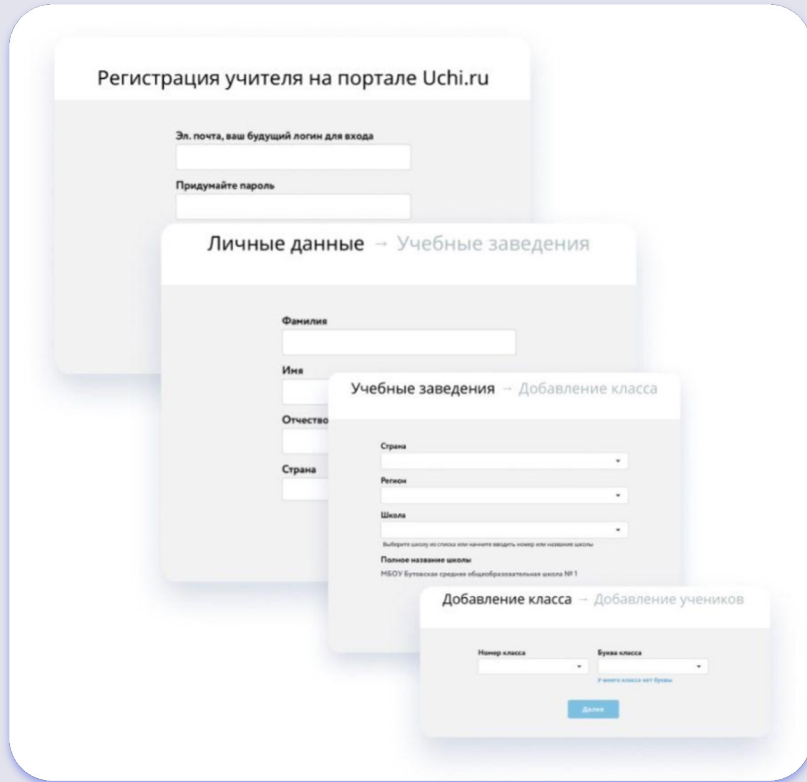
Регистрация учителя на портале Uchi.ru

Эл. почта, ваш будущий логин для входа

Придумайте пароль

Личные данные → Учебные заведения

Фамилия

Имя

Отчество

Страна

Учебные заведения → Добавление класса

Страна

Регион

Школа

Выберите школу из списка или начните вводить номер или название школы

Полное название школы

МБОУ Бутовская средняя общеобразовательная школа № 1

Добавление класса → Добавление учеников

Номер класса

Буква класса

У моего класса нет буквы

Далее